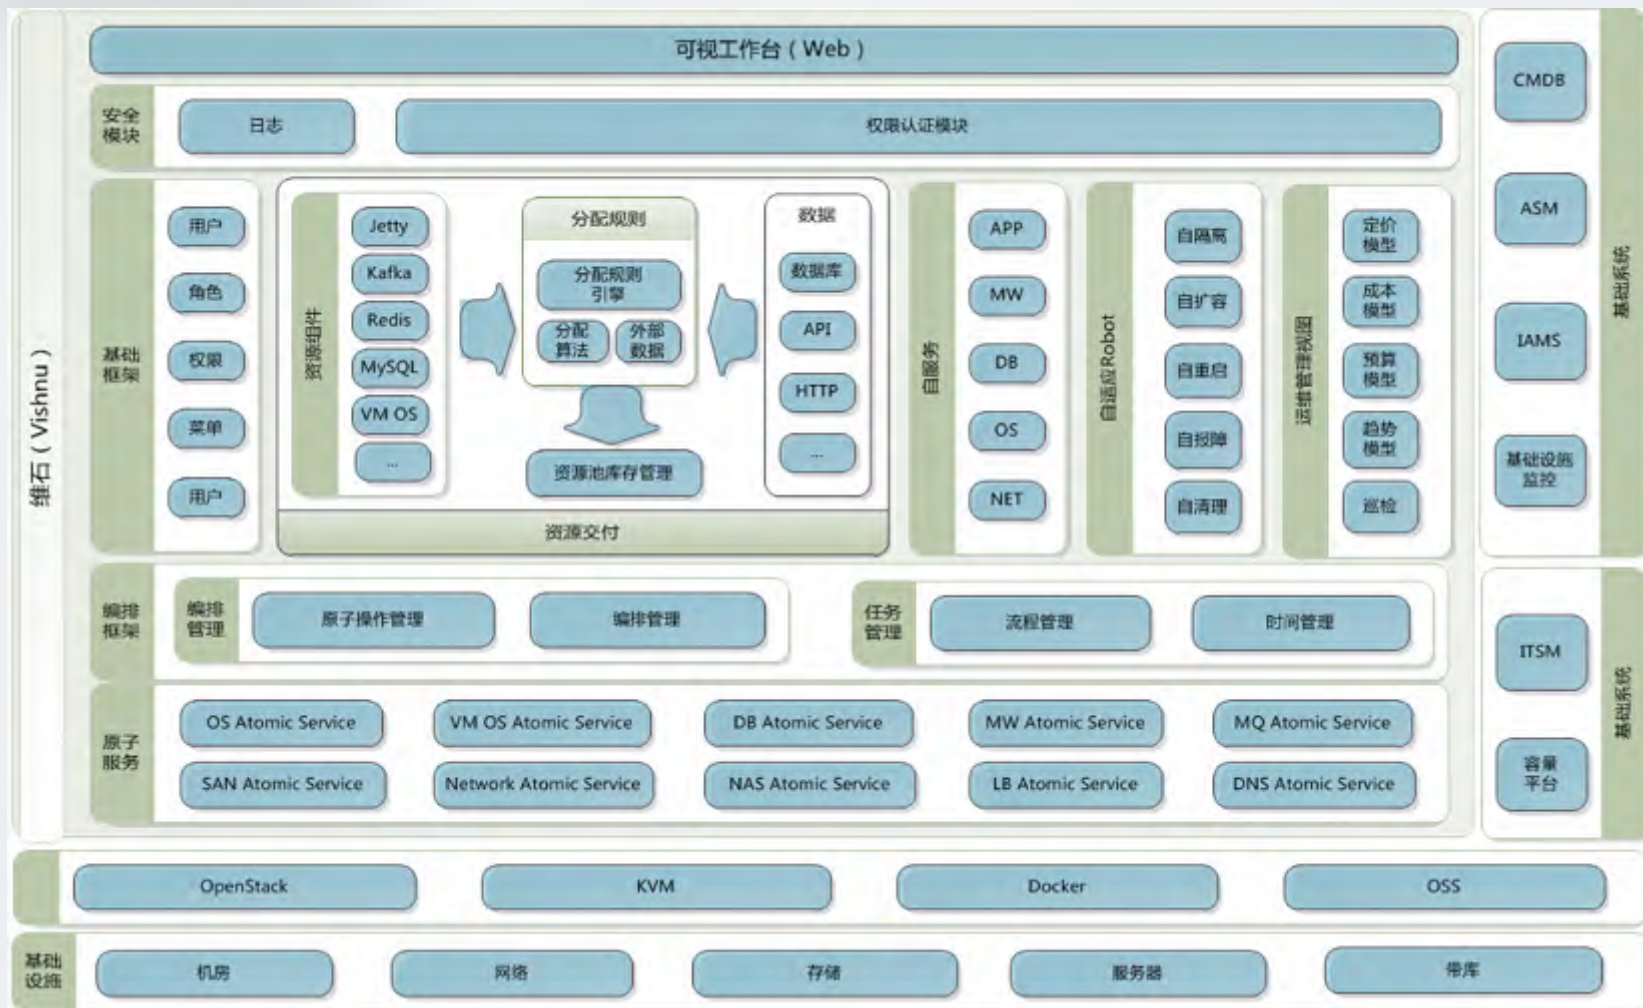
维石（Vishnu）

可视工作台（Web）

安全模块
日志
权限认证模块

基础框架
用户
角色
权限
菜单
用户

资源组件
Jetty
Kafka
Redis
MySQL
VM OS
...

分配规则
分配规则引擎
分配算法
外部数据

数据
数据库
API
HTTP
...

资源池库存管理
资源交付

自服务
APP
MW
DB
OS
NET

自适应Robot
自隔离
自扩容
自重启
自报障
自清理

运维管理视图
定价模型
成本模型
预算模型
趋势模型
巡检

CMDB
ASM
IAMS
基础设施监控
基础系统

ITSM
容量平台
基础系统

编排框架
编排管理
原子操作管理
编排管理
任务管理
流程管理
时间管理

原子服务
OS Atomic Service
VM OS Atomic Service
DB Atomic Service
MW Atomic Service
MQ Atomic Service
SAN Atomic Service
Network Atomic Service
NAS Atomic Service
LB Atomic Service
DNS Atomic Service

OpenStack
KVM
Docker
OSS

基础设施
机房
网络
存储
服务器
带库